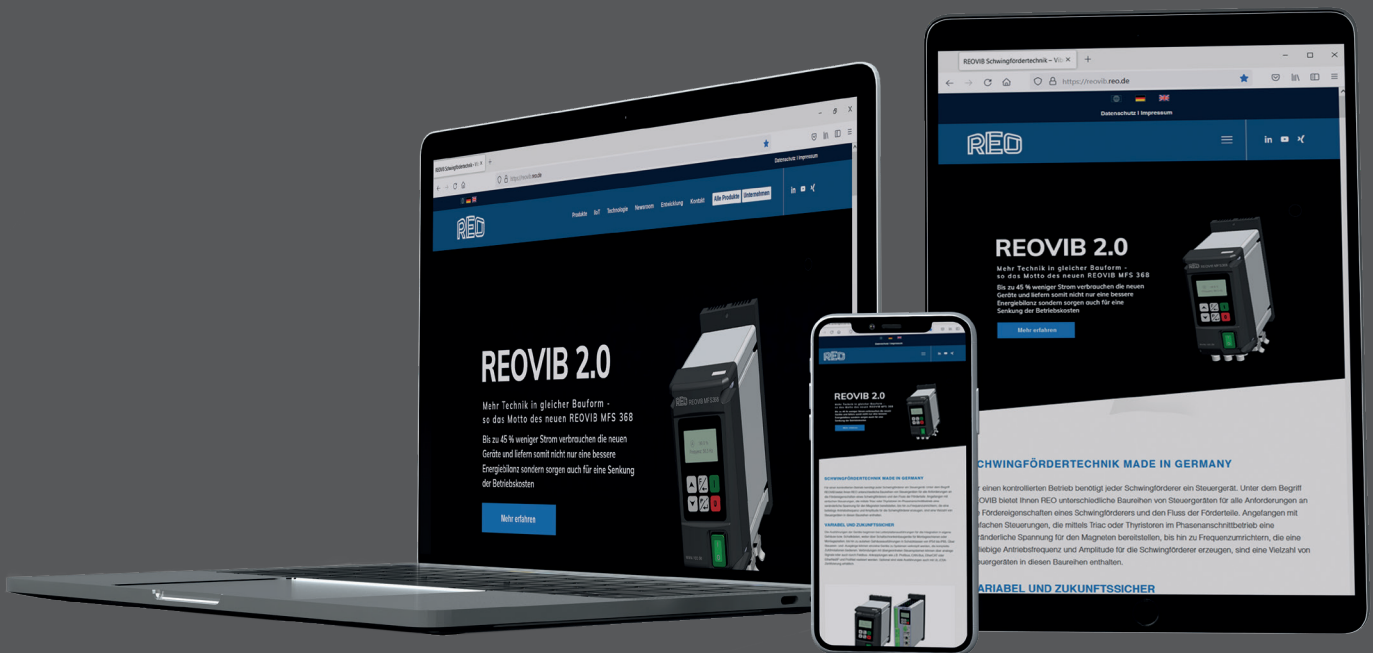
REOVIB Schwingfördertechnik – Vi

https://reovib.reo.de

Datenschutz | Impressum

REO

REOVIB 2.0

Mehr Technik in gleicher Bauform - so das Motto des neuen REOVIB MFS 368

Bis zu 45 % weniger Strom verbrauchen die neuen Geräte und liefern somit nicht nur eine bessere Energiebilanz sondern sorgen auch für eine Senkung der Betriebskosten

Mehr erfahren

SCHWINGFÖRDERTECHNIK MADE IN GERMANY

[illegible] einen kontrollierten Betrieb benötigt jeder Schwingförderer ein Steuergerät. Unter dem Begriff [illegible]OVIB bietet Ihnen REO unterschiedliche Baureihen von Steuergeräten für alle Anforderungen an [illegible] Fördereigenschaften eines Schwingförderers und den Fluss der Förderteile. Angefangen mit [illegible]fachen Steuerungen, die mittels Triac oder Thyristoren im Phasenanschnittbetrieb eine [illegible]rderliche Spannung für den Magneten bereitstellen, bis hin zu Frequenzumrichtern, die eine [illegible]ebige Antriebsfrequenz und Amplitude für die Schwingförderer erzeugen, sind eine Vielzahl von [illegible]uergeräten in diesen Baureihen enthalten.

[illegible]ARIABEL UND ZUKUNFTSSICHER

Produkte Ko? Technologie Newsroom Entwicklung Kontakt Alle Produkte Unternehmen

REOVIB 2.0

Mehr Technik in gleicher Bauform - so das Motto des neuen REOVIB MFS 368

Bis zu 45 % weniger Strom verbrauchen die neuen Geräte und liefern somit nicht nur eine bessere Energiebilanz sondern sorgen auch für eine Senkung der Betriebskosten

Mehr erfahren

REO MFS 368

REOVIB 2.0

SCHWINGFÖRDERTECHNIK MADE IN GERMANY

VARIABEL UND ZUKUNFTSSICHER